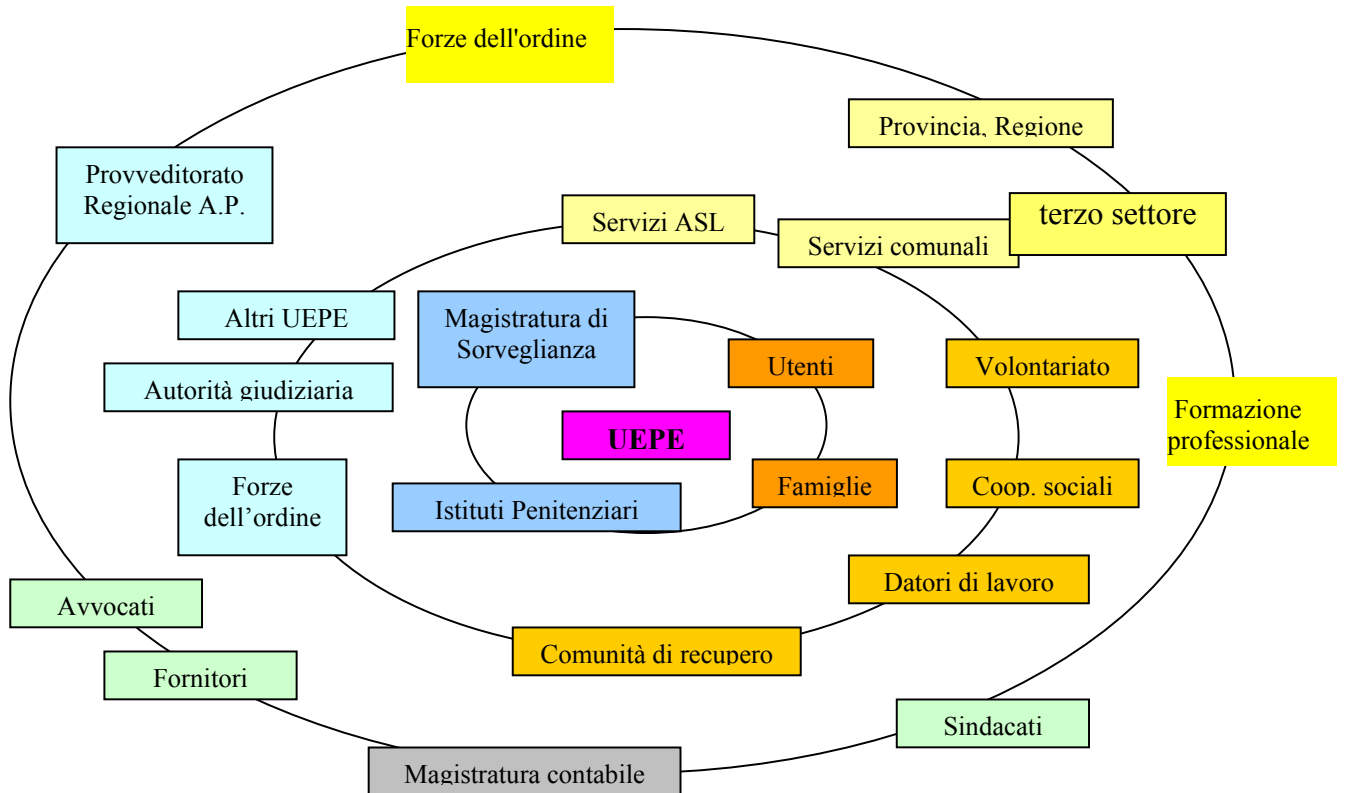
Forze dell'ordine

Provincia, Regione

Provveditorato Regionale A.P.

Servizi ASL

Servizi comunali

terzo settore

Altri UEPE

Magistratura di Sorveglianza

Utenti

Volontariato

Autorità giudiziaria

Formazione professionale

UEPE

Forze dell'ordine

Famiglie

Coop. sociali

Istituti Penitenziari

Datori di lavoro

Avvocati

Comunità di recupero

Fornitori

Sindacati

Magistratura contabile